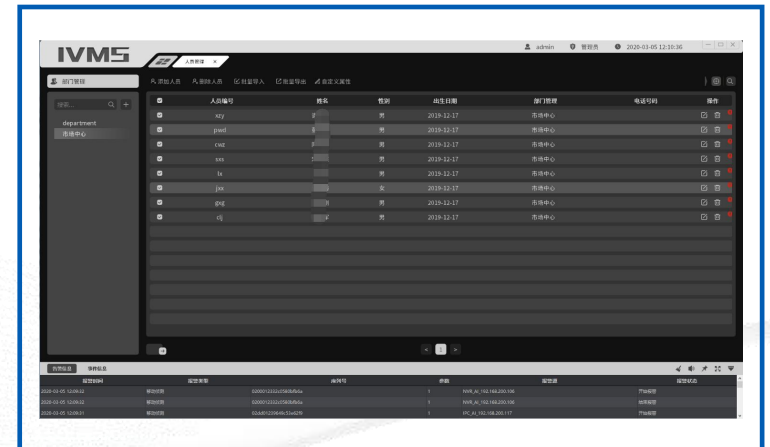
IVMS

人员管理 ×

admin 管理员 2020-03-05 12:10:36

部门管理

添加人员 删除人员 批量导入 批量导出 自定义属性

搜索...

department
市场中心

| | 人员编号 | 姓名 | 性别 | 出生日期 | 部门管理 | 电话号码 | 操作 |
|---|---|---|---|---|---|---|---|
| | xzy | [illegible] | 男 | 2019-12-17 | 市场中心 | | |
| | pwei | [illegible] | 男 | 2019-12-17 | 市场中心 | | |
| | cwz | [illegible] | 男 | 2019-12-17 | 市场中心 | | |
| | sss | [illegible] | 男 | 2019-12-17 | 市场中心 | | |
| | lx | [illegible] | 男 | 2019-12-17 | 市场中心 | | |
| | jxx | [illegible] | 女 | 2019-12-17 | 市场中心 | | |
| | gxg | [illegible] | 男 | 2019-12-17 | 市场中心 | | |
| | clj | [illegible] | 男 | 2019-12-17 | 市场中心 | | |

< 1 >

报警信息 事件信息

| 报警时间 | 报警类型 | 序列号 | 参数 | 报警源 | 报警状态 |
|---|---|---|---|---|---|
| 2020-03-05 12:09:32 | 移动侦测 | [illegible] | 1 | NVR_AI_192.168.200.106 | 开始报警 |
| 2020-03-05 12:09:32 | 移动侦测 | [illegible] | 1 | NVR_AI_192.168.200.106 | 结束报警 |
| 2020-03-05 12:09:31 | 移动侦测 | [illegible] | 1 | IPC_AI_192.168.200.117 | 开始报警 |